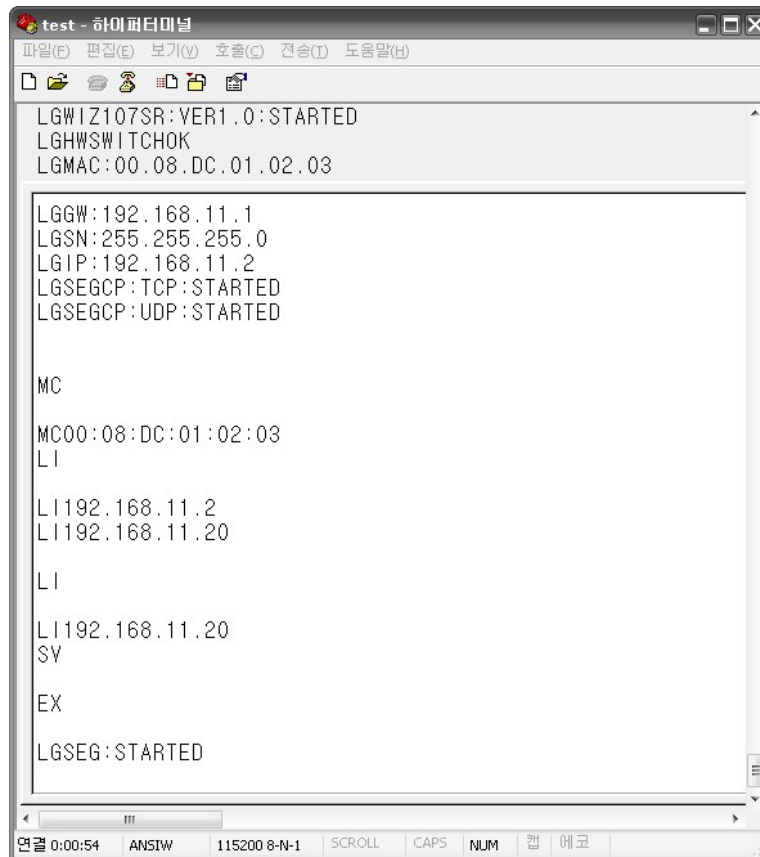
test - 하이퍼터미널

파일(F) 편집(E) 보기(V) 호출(C) 전송(T) 도움말(H)

LGWIZ107SR:VER1.0:STARTED
LGHWSWITCHOK
LGMAC:00.08.DC.01.02.03

LGGW:192.168.11.1
LGSN:255.255.255.0
LGIP:192.168.11.2
LGSEGCP:TCP:STARTED
LGSEGCP:UDP:STARTED

MC

MC00:08:DC:01:02:03
LI

LI192.168.11.2
LI192.168.11.20

LI

LI192.168.11.20
SV

EX

LGSEG:STARTED

연결 0:00:54 ANSIW 115200 8-N-1 SCROLL CAPS NUM 캡 에코